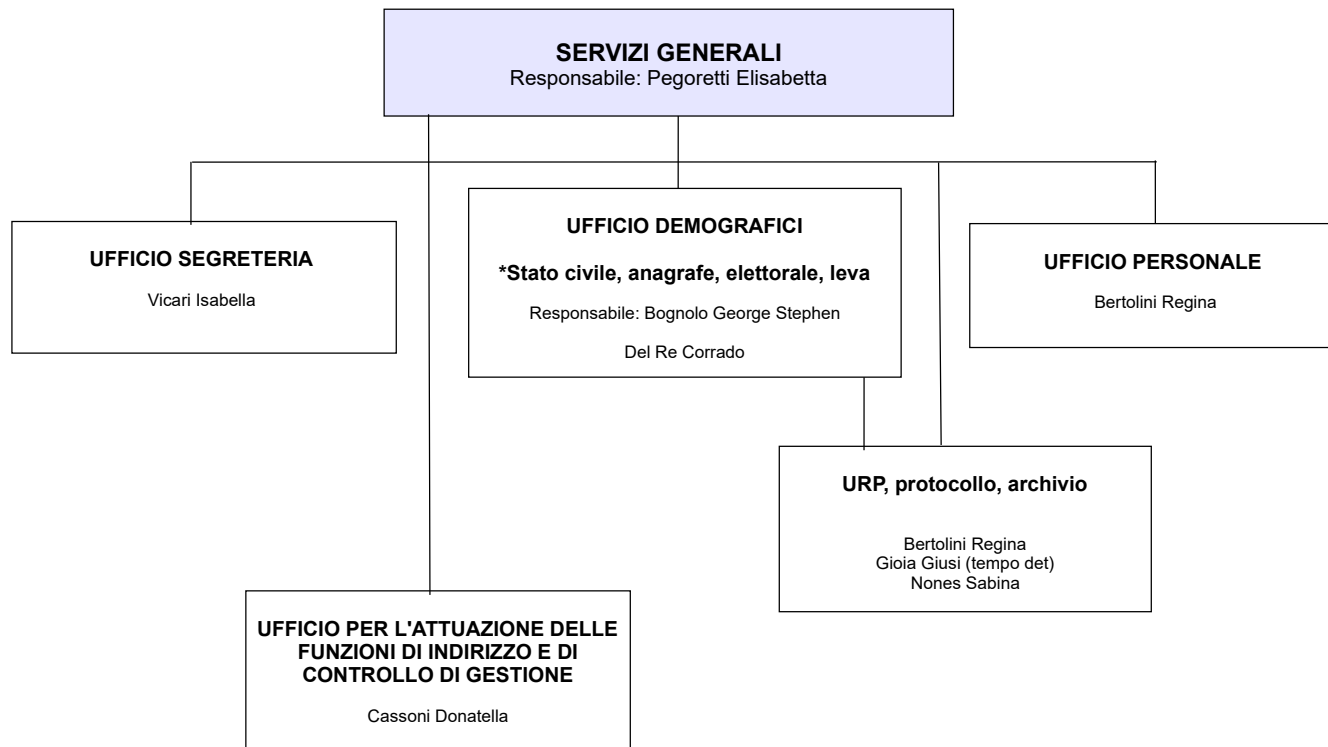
SERVIZI GENERALI
Responsabile: Pegoretti Elisabetta

UFFICIO SEGRETERIA

Vicari Isabella

UFFICIO DEMOGRAFICI

*Stato civile, anagrafe, elettorale, leva

Responsabile: Bognolo George Stephen

Del Re Corrado

UFFICIO PERSONALE

Bertolini Regina

URP, protocollo, archivio

Bertolini Regina
Gioia Giusi (tempo det)
Nones Sabina

UFFICIO PER L'ATTUAZIONE DELLE FUNZIONI DI INDIRIZZO E DI CONTROLLO DI GESTIONE

Cassoni Donatella